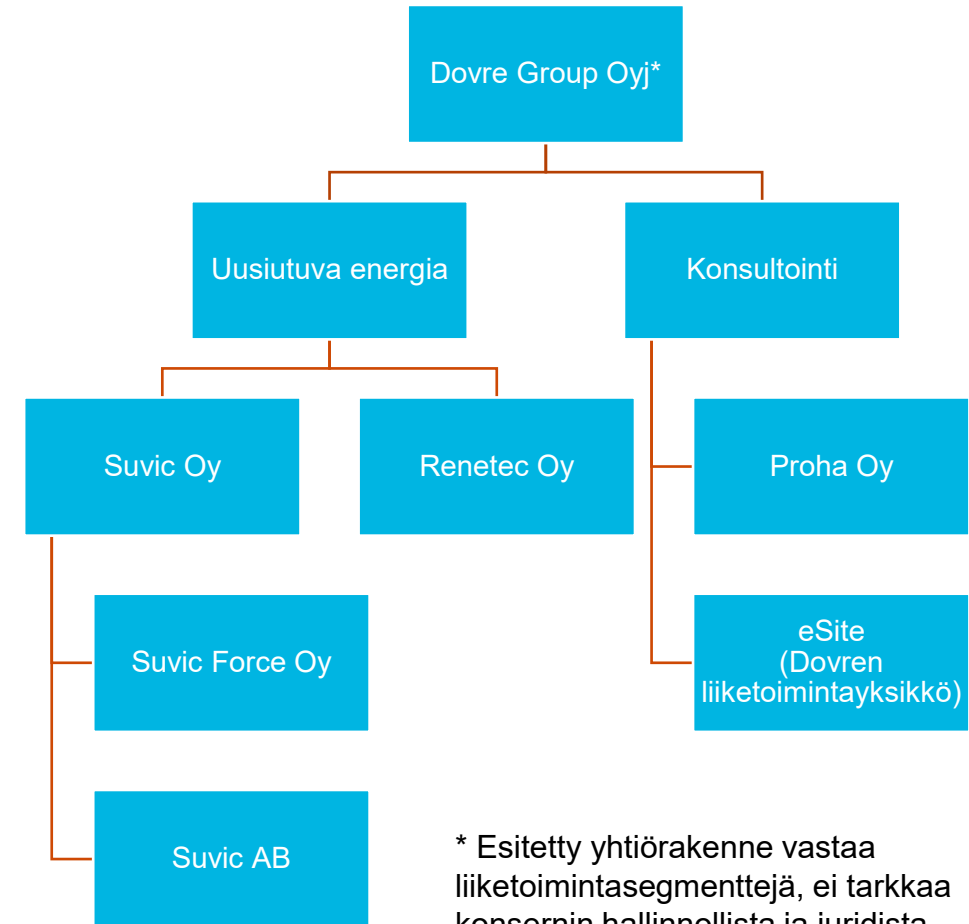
Dovre Group Oyj*

Uusiutuva energia

Konsultointi

Suvic Oy

Renetec Oy

Proha Oy

Suvic Force Oy

eSite (Dovren liiketoimintayksikkö)

Suvic AB

* Esitetty yhtiörakenne vastaa liiketoimintasegmenttejä, ei tarkkaa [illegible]